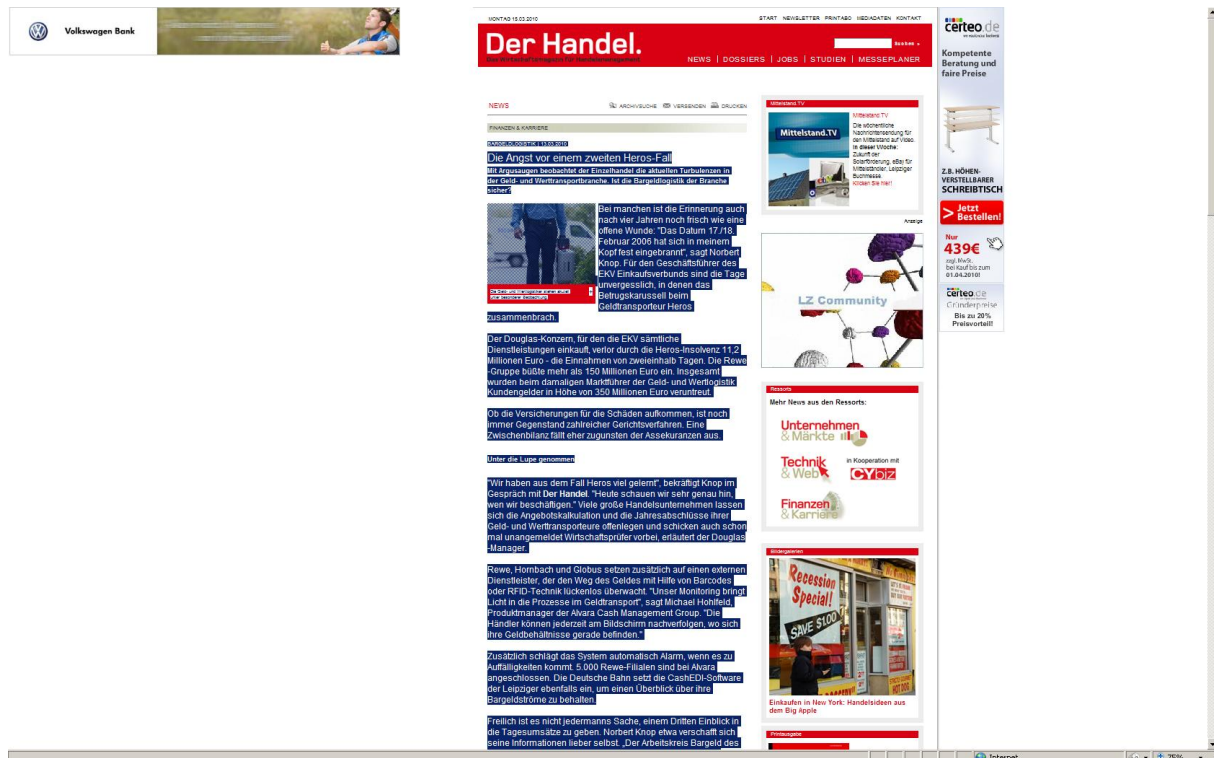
Volkswagen Bank

MONTAG 15.03.2010

START NEWSLETTER PRINTABO MEDIADATEN KONTAKT

Der Handel.

Das Wirtschaftsmagazin für Handelsmanagement

Suchen

NEWS | DOSSIERS | JOBS | STUDIEN | MESSEPLANER

NEWS

ARCHIVSUCHE VERSENDEN DRUCKEN

FINANZEN & KARRIERE

BARGELDLOGISTIK | 15.03.2010

Die Angst vor einem zweiten Heros-Fall

Mit Argusaugen beobachtet der Einzelhandel die aktuellen Turbulenzen in der Geld- und Werttransportbranche. Ist die Bargeldlogistik der Branche sicher?

Die Geld- und Werttransporter stehen wieder unter besonderer Beobachtung.

Bei manchen ist die Erinnerung auch nach vier Jahren noch frisch wie eine offene Wunde: "Das Datum 17./18. Februar 2006 hat sich in meinem Kopf fest eingebrannt", sagt Norbert Knop. Für den Geschäftsführer des EKV Einkaufsverbunds sind die Tage unvergesslich, in denen das Betrugskarussell beim Geldtransporteur Heros zusammenbrach.

Der Douglas-Konzern, für den die EKV sämtliche Dienstleistungen einkauft, verlor durch die Heros-Insolvenz 11,2 Millionen Euro - die Einnahmen von zweieinhalb Tagen. Die Rewe-Gruppe büßte mehr als 150 Millionen Euro ein. Insgesamt wurden beim damaligen Marktführer der Geld- und Wertlogistik Kundengelder in Höhe von 350 Millionen Euro veruntreut.

Ob die Versicherungen für die Schäden aufkommen, ist noch immer Gegenstand zahlreicher Gerichtsverfahren. Eine Zwischenbilanz fällt eher zugunsten der Assekuranzen aus.

Unter die Lupe genommen

"Wir haben aus dem Fall Heros viel gelernt", bekräftigt Knop im Gespräch mit Der Handel. "Heute schauen wir sehr genau hin, wen wir beschäftigen." Viele große Handelsunternehmen lassen sich die Angebotskalkulation und die Jahresabschlüsse ihrer Geld- und Werttransporteure offenlegen und schicken auch schon mal unangemeldet Wirtschaftsprüfer vorbei, erläutert der Douglas-Manager.

Rewe, Hornbach und Globus setzen zusätzlich auf einen externen Dienstleister, der den Weg des Geldes mit Hilfe von Barcodes oder RFID-Technik lückenlos überwacht. "Unser Monitoring bringt Licht in die Prozesse im Geldtransport", sagt Michael Hohlfeld, Produktmanager der Alvara Cash Management Group. "Die Händler können jederzeit am Bildschirm nachverfolgen, wo sich ihre Geldbehältnisse gerade befinden."

Zusätzlich schlägt das System automatisch Alarm, wenn es zu Auffälligkeiten kommt. 5.000 Rewe-Filialen sind bei Alvara angeschlossen. Die Deutsche Bahn setzt die CashEDI-Software der Leipziger ebenfalls ein, um einen Überblick über ihre Bargeldströme zu behalten.

Freilich ist es nicht jedermanns Sache, einem Dritten Einblick in die Tagesumsätze zu geben. Norbert Knop etwa verschafft sich seine Informationen lieber selbst. „Der Arbeitskreis Bargeld des

Mittelstand.TV

Mittelstand.TV

Mittelstand.TV
Die wöchentliche Nachrichtensendung für den Mittelstand auf Video. In dieser Woche: Zukunft der Solarförderung, eBay für Mittelständler, Leipziger Buchmesse
Klicken Sie hier!

Anzeige

LZ Community

Ressorts

Mehr News aus den Ressorts:

Unternehmen & Märkte

Technik & Web

in Kooperation mit CYbiz

Finanzen & Karriere

Bildergalerien

Recession Special!
SAVE $1.00

Einkaufen in New York: Handelsideen aus dem Big Apple

Printausgabe

certeo.de

Kompetente Beratung und faire Preise

Z.B. HÖHENVERSTELLBARER SCHREIBTISCH

Jetzt Bestellen!

Nur 439€
zzgl. MwSt. bei Kauf bis zum 01.04.2010!

certeo.de Gründerpreise
Bis zu 20% Preisvorteil!

Internet

75%